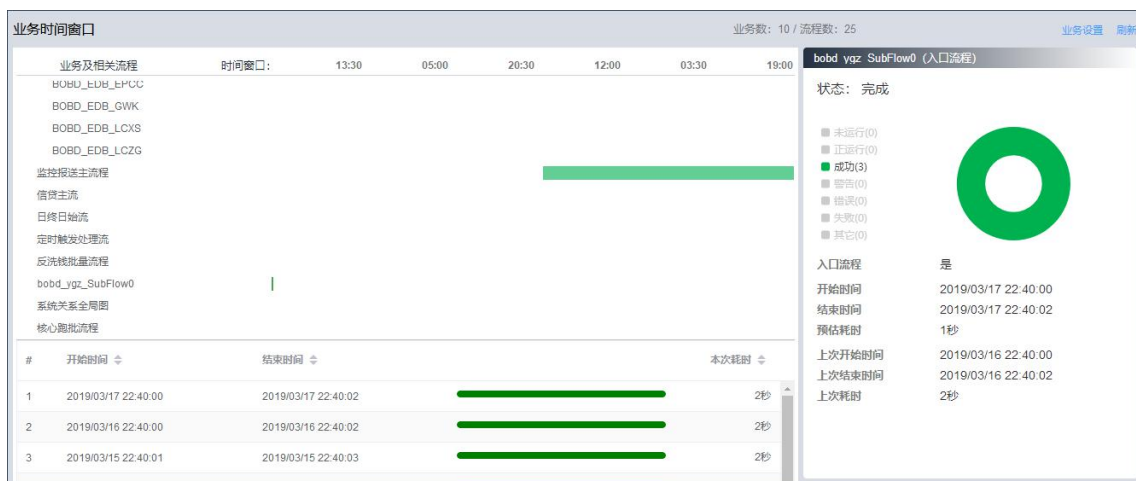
业务时间窗口

业务数：10 / 流程数：25

业务设置 刷新

业务及相关流程 时间窗口： 13:30 05:00 20:30 12:00 03:30 19:00

BOBD_EDB_EPCC
BOBD_EDB_GWK
BOBD_EDB_LCXS
BOBD_EDB_LCZG
监控报送主流程
信贷主流
日终日始流
定时触发处理流
反洗钱批量流程
bobd_ygz_SubFlow0
系统关系全局图
核心跑批流程

| # | 开始时间 ⇕ | 结束时间 ⇕ | | 本次耗时 ⇕ |
|---|---|---|---|---|
| 1 | 2019/03/17 22:40:00 | 2019/03/17 22:40:02 | | 2秒 |
| 2 | 2019/03/16 22:40:00 | 2019/03/16 22:40:02 | | 2秒 |
| 3 | 2019/03/15 22:40:01 | 2019/03/15 22:40:03 | | 2秒 |

bobd ygz SubFlow0 (入口流程)

状态： 完成

未运行(0)
正运行(0)
成功(3)
警告(0)
错误(0)
失败(0)
其它(0)

入口流程 是
开始时间 2019/03/17 22:40:00
结束时间 2019/03/17 22:40:02
预估耗时 1秒
上次开始时间 2019/03/16 22:40:00
上次结束时间 2019/03/16 22:40:02
上次耗时 2秒